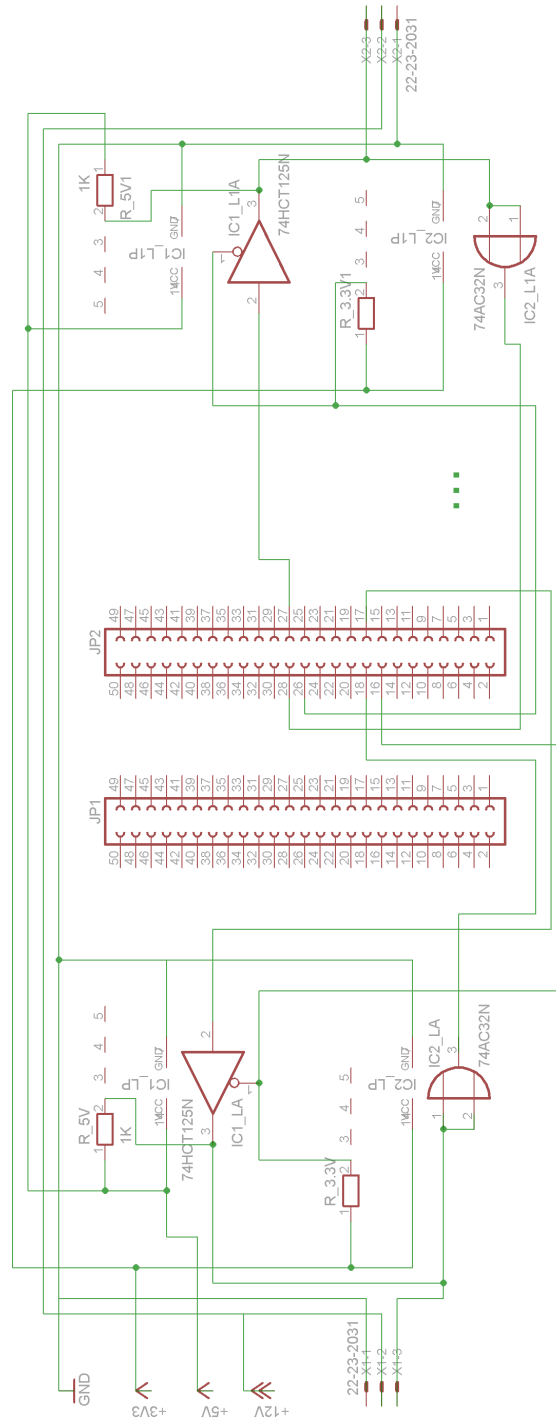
X2-3
X2-2
X2-1
22-23-2031

1K
R_5V1
1
2
IC1_L1A
74HCT125N
3
1
2
GND
IC1_L1P
VCC
1
2
3
4
5

5
4
3
2
1
GND
IC2_L1P
VCC
R_3.3V1
3
2
1

2
1
3
74AC32N
IC2_L1A

JP2
49 47 45 43 41 39 37 35 33 31 29 27 25 23 21 19 17 15 13 11 9 7 5 3 1
50 48 46 44 42 40 38 36 34 32 30 28 26 24 22 20 18 16 14 12 10 8 6 4 2

JP1
49 47 45 43 41 39 37 35 33 31 29 27 25 23 21 19 17 15 13 11 9 7 5 3 1
50 48 46 44 42 40 38 36 34 32 30 28 26 24 22 20 18 16 14 12 10 8 6 4 2

5
4
3
2
1
GND
IC1_LP
VCC
R_5V
1K
2
1
2
3
1
74HCT125N
IC1_LA

5
4
3
2
1
GND
IC2_LP
VCC
R_3.3V
2
1
IC2_LA
74AC32N
3
1
2

GND
+3V3
+5V
+12V
22-23-2031
X1-1
X1-2
X1-3